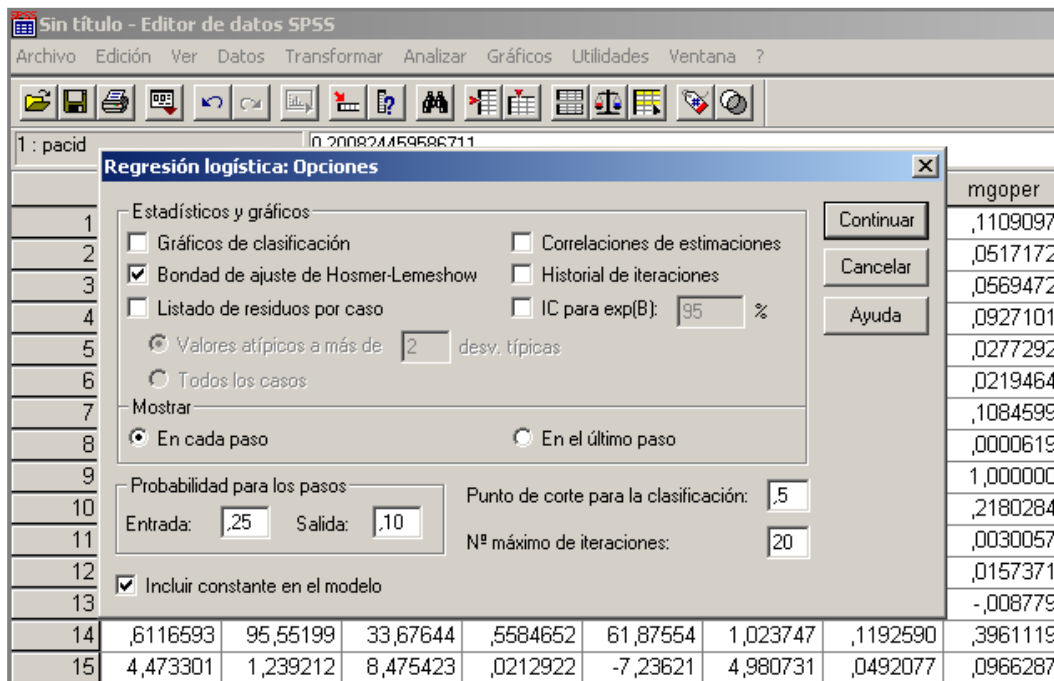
Sin título - Editor de datos SPSS

Archivo Edición Ver Datos Transformar Analizar Gráficos Utilidades Ventana ?

1 : pacid 0,200824459586711

Regresión logística: Opciones

Estadísticos y gráficos
Gráficos de clasificación
Bondad de ajuste de Hosmer-Lemeshow
Listado de residuos por caso
Valores atípicos a más de 2 desv. típicas
Todos los casos
Correlaciones de estimaciones
Historial de iteraciones
IC para exp(B): 95 %

Mostrar
En cada paso
En el último paso

Probabilidad para los pasos
Entrada: ,25 Salida: ,10

Punto de corte para la clasificación: ,5
Nº máximo de iteraciones: 20

Incluir constante en el modelo

Continuar
Cancelar
Ayuda

| | mgoper |
|---|---|
| 1 | ,1109097 |
| 2 | ,0517172 |
| 3 | ,0569472 |
| 4 | ,0927101 |
| 5 | ,0277292 |
| 6 | ,0219464 |
| 7 | ,1084599 |
| 8 | ,0006619 |
| 9 | 1,000000 |
| 10 | ,2180284 |
| 11 | ,0030057 |
| 12 | ,0157371 |
| 13 | -,008779 |

| 14 | ,6116593 | 95,55199 | 33,67644 | ,5584652 | 61,87554 | 1,023747 | ,1192590 | ,3961119 |
|---|---|---|---|---|---|---|---|---|
| 15 | 4,473301 | 1,239212 | 8,475423 | ,0212922 | -7,23621 | 4,980731 | ,0492077 | ,0966287 |